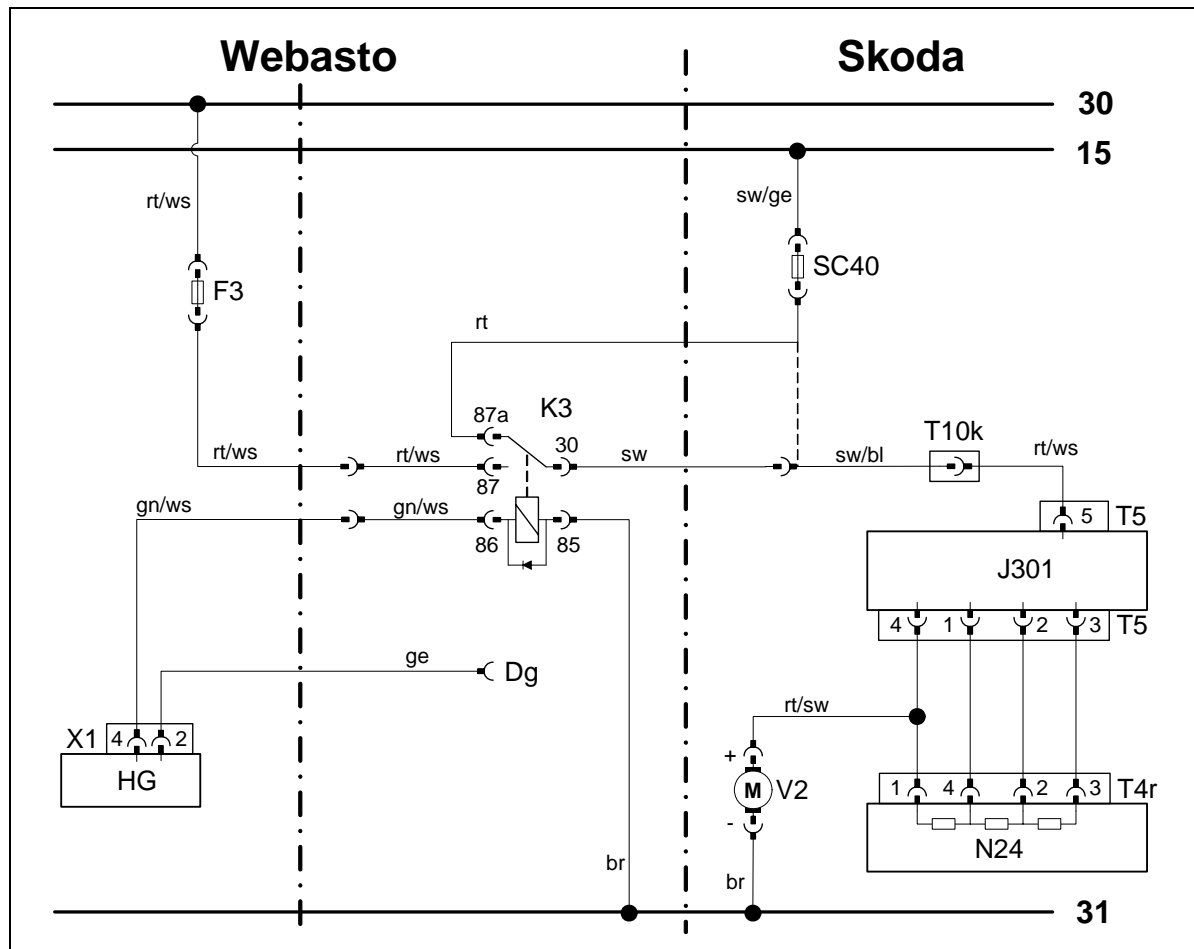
Webasto

Skoda

30

15

rt/ws

sw/ge

F3

SC40

rt

87a

K3

30

sw

sw/bl

T10k

rt/ws

rt/ws

rt/ws

87

gn/ws

gn/ws

86

85

5

T5

J301

4 1 2 3

T5

ge

Dg

rt/sw

X1

4 2

HG

+

M

V2

-

1 4 2 3

T4r

N24

br

br

31